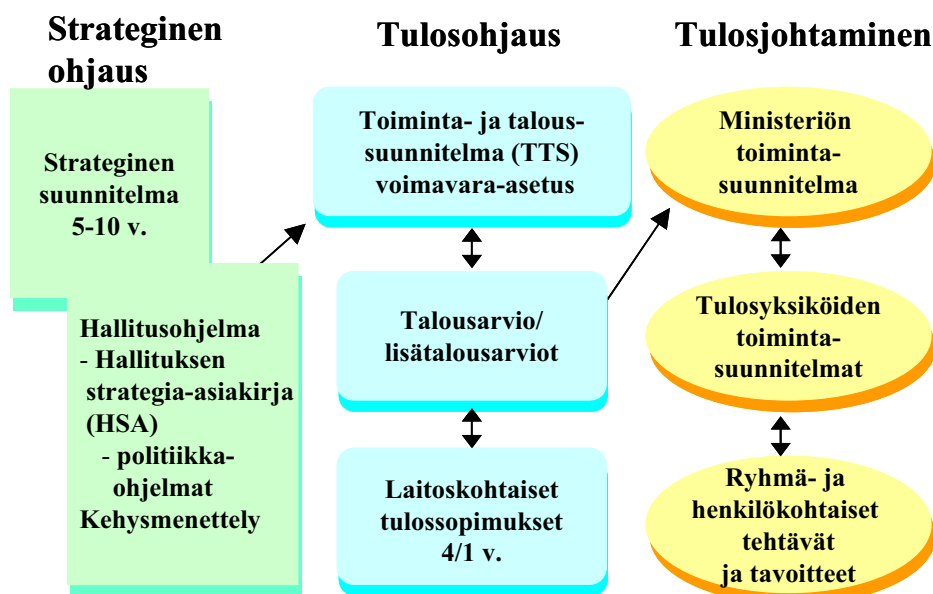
Strateginen ohjaus

Tulosohjaus

Tulosjohtaminen

Strateginen suunnitelma 5-10 v.

Hallitusohjelma
- Hallituksen strategia-asiakirja (HSA)
- politiikka-ohjelmat
Kehysmenettely

Toiminta- ja talous-suunnitelma (TTS) voimavara-asetus

Talousarvio/ lisätalousarviot

Laitoskohtaiset tulossopimukset 4/1 v.

Ministeriön toiminta-suunnitelma

Tulosyksiköiden toiminta-suunnitelmat

Ryhmä- ja henkilökohtaiset tehtävät ja tavoitteet